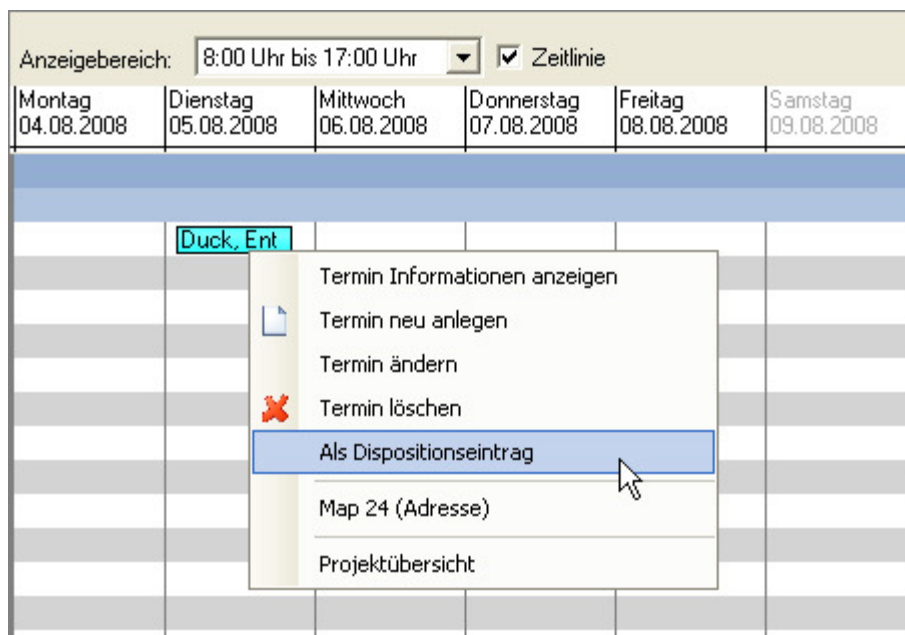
Anzeigebereich: 8:00 Uhr bis 17:00 Uhr Zeitlinie

| Montag 04.08.2008 | Dienstag 05.08.2008 | Mittwoch 06.08.2008 | Donnerstag 07.08.2008 | Freitag 08.08.2008 | Samstag 09.08.2008 |
|---|---|---|---|---|---|

Duck, Ent

Termin Informationen anzeigen
Termin neu anlegen
Termin ändern
Termin löschen
Als Dispositionseintrag
Map 24 (Adresse)
Projektübersicht